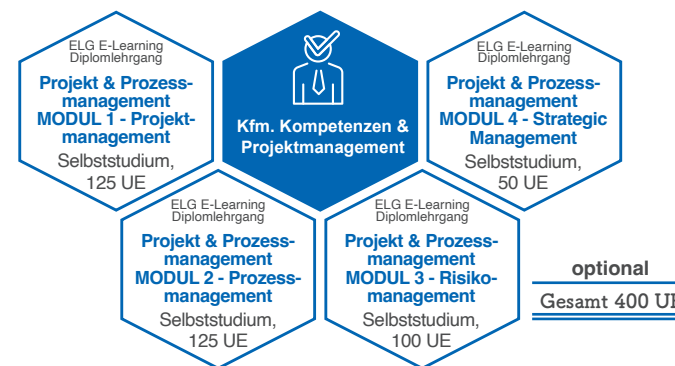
ELG E-Learning Diplomlehrgang
Projekt & Prozessmanagement MODUL 1 - Projektmanagement
Selbststudium, 125 UE

Kfm. Kompetenzen & Projektmanagement

ELG E-Learning Diplomlehrgang
Projekt & Prozessmanagement MODUL 4 - Strategic Management
Selbststudium, 50 UE

ELG E-Learning Diplomlehrgang
Projekt & Prozessmanagement MODUL 2 - Prozessmanagement
Selbststudium, 125 UE

ELG E-Learning Diplomlehrgang
Projekt & Prozessmanagement MODUL 3 - Risikomanagement
Selbststudium, 100 UE

optional

Gesamt 400 U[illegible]